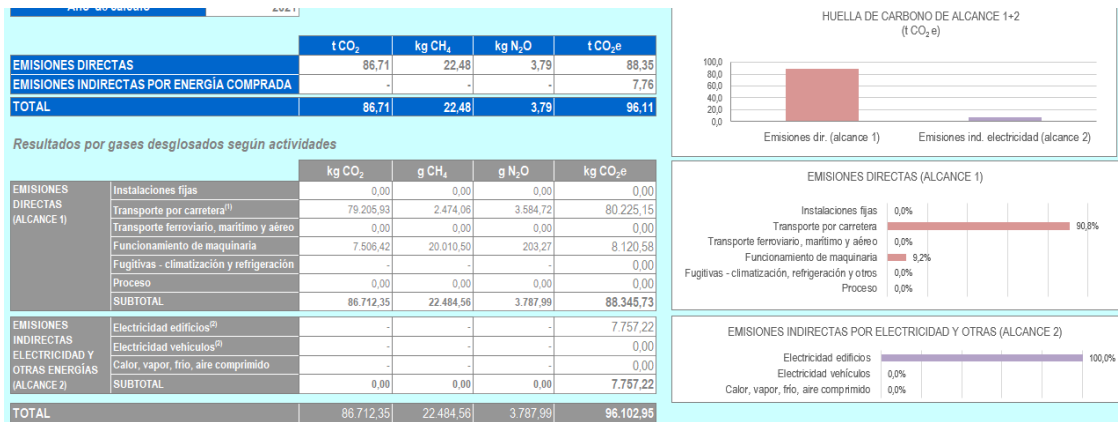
Año de cálculo 2021

| | t $CO_2$ | kg $CH_4$ | kg $N_2O$ | t $CO_2e$ |
|---|---|---|---|---|
| EMISIONES DIRECTAS | 86,71 | 22,48 | 3,79 | 88,35 |
| EMISIONES INDIRECTAS POR ENERGÍA COMPRADA | - | - | - | 7,76 |
| TOTAL | 86,71 | 22,48 | 3,79 | 96,11 |

Resultados por gases desglosados según actividades

| | | kg $CO_2$ | g $CH_4$ | g $N_2O$ | kg $CO_2e$ |
|---|---|---|---|---|---|
| EMISIONES DIRECTAS (ALCANCE 1) | Instalaciones fijas | 0,00 | 0,00 | 0,00 | 0,00 |
| | Transporte por carretera$^{(1)}$ | 79.205,93 | 2.474,06 | 3.584,72 | 80.225,15 |
| | Transporte ferroviario, marítimo y aéreo | 0,00 | 0,00 | 0,00 | 0,00 |
| | Funcionamiento de maquinaria | 7.506,42 | 20.010,50 | 203,27 | 8.120,58 |
| | Fugitivas - climatización y refrigeración | - | - | - | 0,00 |
| | Proceso | 0,00 | 0,00 | 0,00 | 0,00 |
| | SUBTOTAL | 86.712,35 | 22.484,56 | 3.787,99 | 88.345,73 |
| EMISIONES INDIRECTAS ELECTRICIDAD Y OTRAS ENERGÍAS (ALCANCE 2) | Electricidad edificios$^{(2)}$ | - | - | - | 7.757,22 |
| | Electricidad vehículos$^{(2)}$ | - | - | - | 0,00 |
| | Calor, vapor, frío, aire comprimido | - | - | - | 0,00 |
| | SUBTOTAL | 0,00 | 0,00 | 0,00 | 7.757,22 |
| TOTAL | | 86.712,35 | 22.484,56 | 3.787,99 | 96.102,95 |

HUELLA DE CARBONO DE ALCANCE 1+2
(t $CO_2$ e)
100,0
90,0
80,0
70,0
60,0
50,0
40,0
30,0
20,0
10,0
0,0
Emisiones dir. (alcance 1)
Emisiones ind. electricidad (alcance 2)

EMISIONES DIRECTAS (ALCANCE 1)
Instalaciones fijas 0,0%
Transporte por carretera 90,8%
Transporte ferroviario, marítimo y aéreo 0,0%
Funcionamiento de maquinaria 9,2%
Fugitivas - climatización, refrigeración y otros 0,0%
Proceso 0,0%

EMISIONES INDIRECTAS POR ELECTRICIDAD Y OTRAS (ALCANCE 2)
Electricidad edificios 100,0%
Electricidad vehículos 0,0%
Calor, vapor, frío, aire comprimido 0,0%